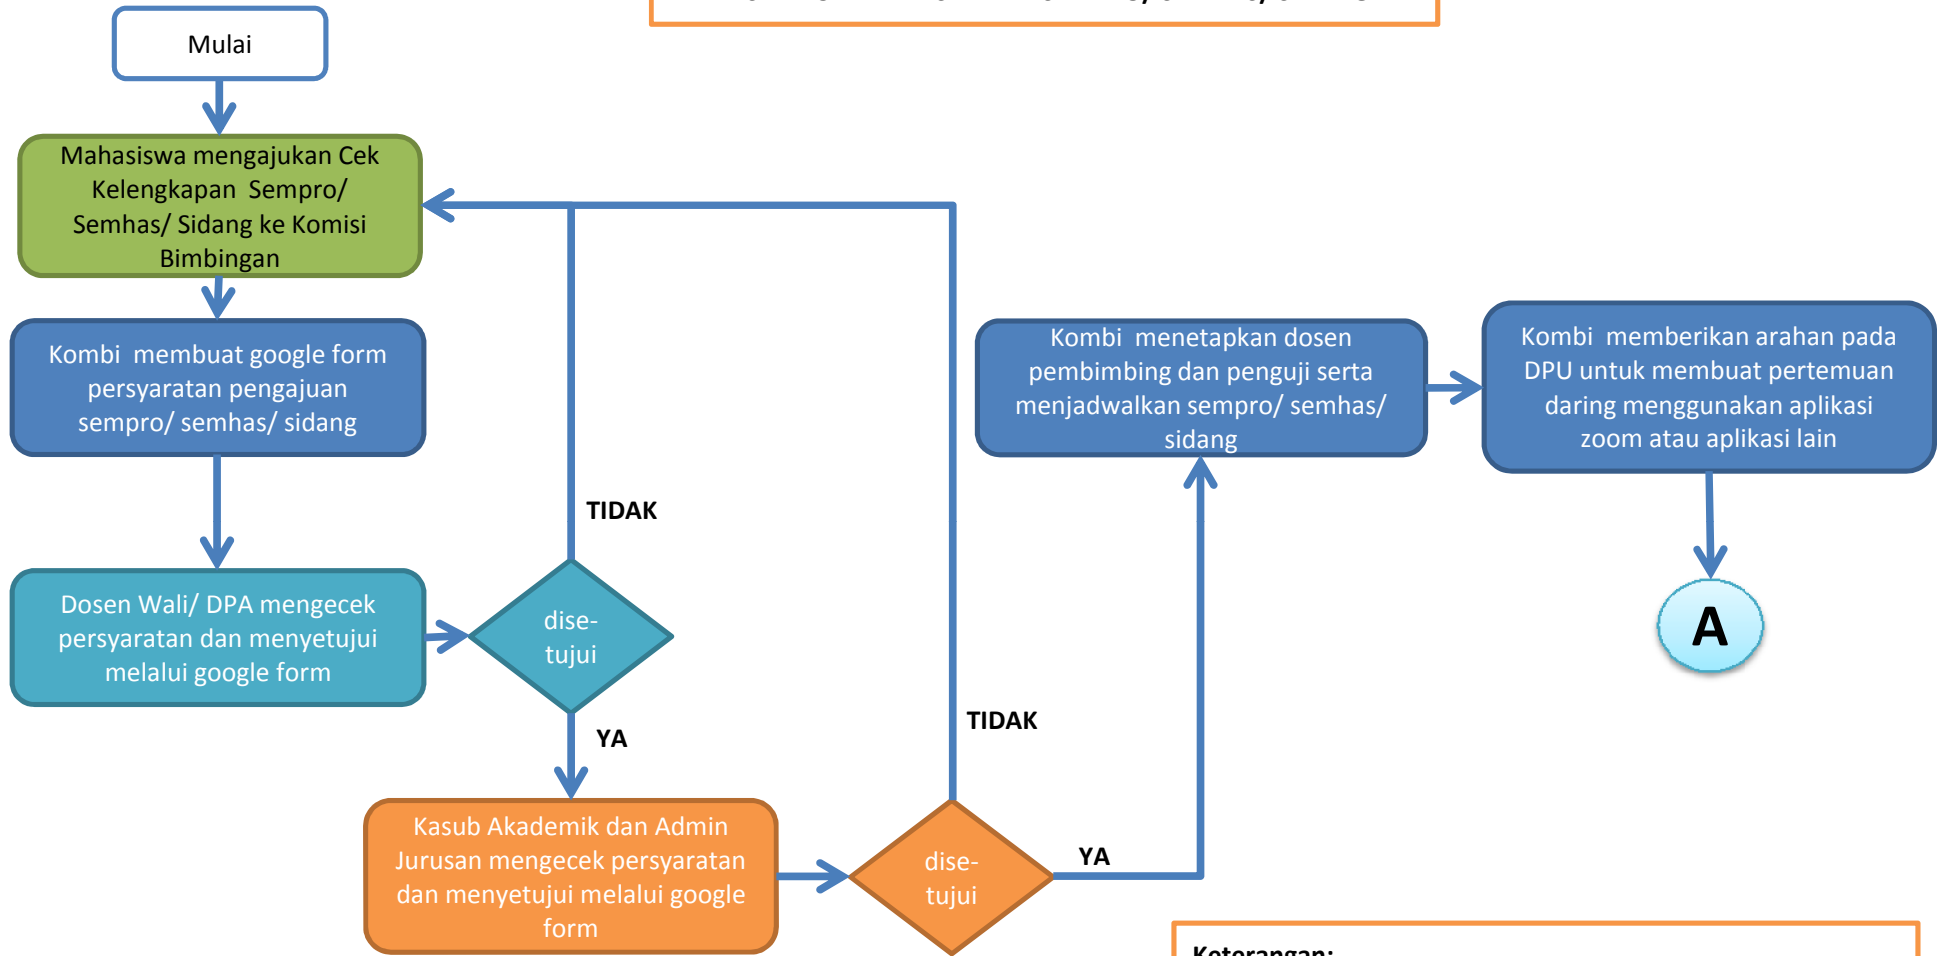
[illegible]

Mulai

Mahasiswa mengajukan Cek Kelengkapan Sempro/ Semhas/ Sidang ke Komisi Bimbingan

Kombi membuat google form persyaratan pengajuan sempro/ semhas/ sidang

Dosen Wali/ DPA mengecek persyaratan dan menyetujui melalui google form

disetujui

TIDAK

YA

Kasub Akademik dan Admin Jurusan mengecek persyaratan dan menyetujui melalui google form

disetujui

TIDAK

YA

Kombi menetapkan dosen pembimbing dan penguji serta menjadwalkan sempro/ semhas/ sidang

Kombi memberikan arahan pada DPU untuk membuat pertemuan daring menggunakan aplikasi zoom atau aplikasi lain

A

Keterangan: